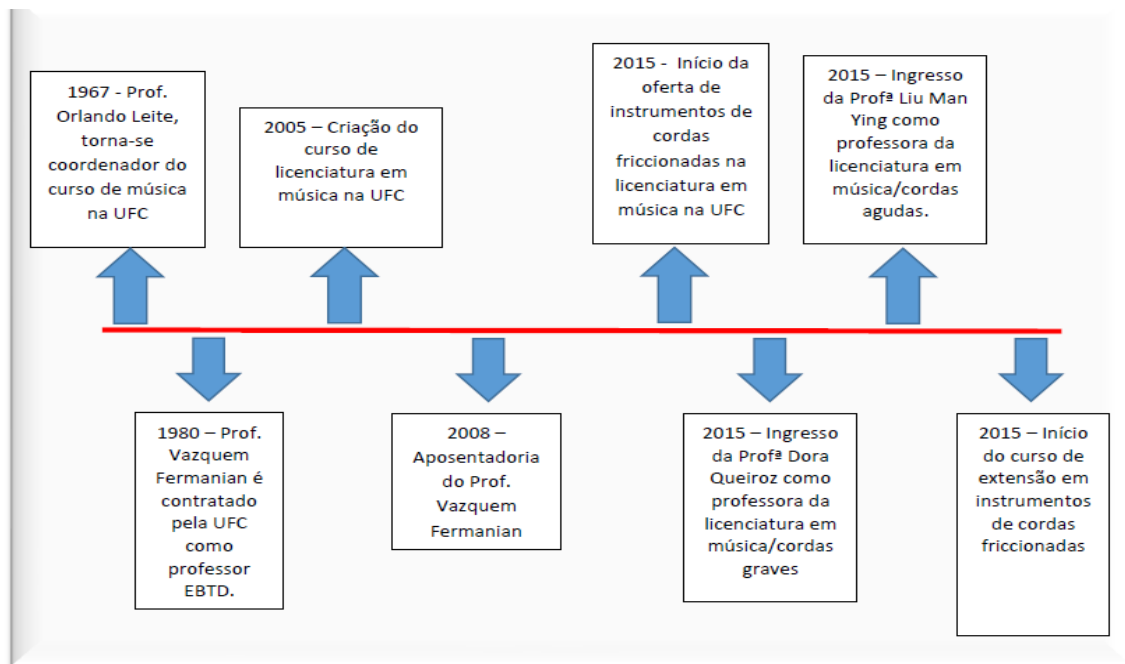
1967 - Prof. Orlando Leite, torna-se coordenador do curso de música na UFC

2005 – Criação do curso de licenciatura em música na UFC

2015 - Início da oferta de instrumentos de cordas friccionadas na licenciatura em música na UFC

2015 – Ingresso da Profª Liu Man Ying como professora da licenciatura em música/cordas agudas.

1980 – Prof. Vazquem Fermanian é contratado pela UFC como professor EBTD.

2008 – Aposentadoria do Prof. Vazquem Fermanian

2015 – Ingresso da Profª Dora Queiroz como professora da licenciatura em música/cordas graves

2015 – Início do curso de extensão em instrumentos de cordas friccionadas